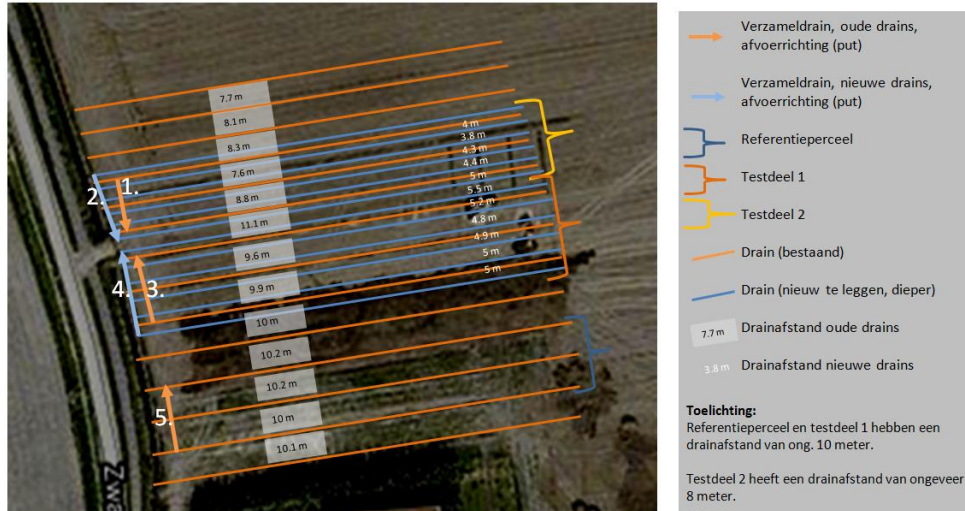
7.7 m
8.1 m
8.3 m
7.6 m
8.8 m
11.1 m
9.6 m
9.9 m
10 m
10.2 m
10.2 m
10 m
10.1 m

4 m
3.8 m
4.3 m
4.4 m
5 m
5.5 m
5.2 m
4.8 m
4.9 m
5 m
5 m

1.
2.
3.
4.
5.

Zwe

Verzameldrain, oude drains, afvoerrichting (put)

Verzameldrain, nieuwe drains, afvoerrichting (put)

Referentieperceel

Testdeel 1

Testdeel 2

Drain (bestaand)

Drain (nieuw te leggen, dieper)

7.7 m Drainafstand oude drains

3.8 m Drainafstand nieuwe drains

Toelichting:
Referentieperceel en testdeel 1 hebben een drainafstand van ong. 10 meter.

Testdeel 2 heeft een drainafstand van ongeveer 8 meter.